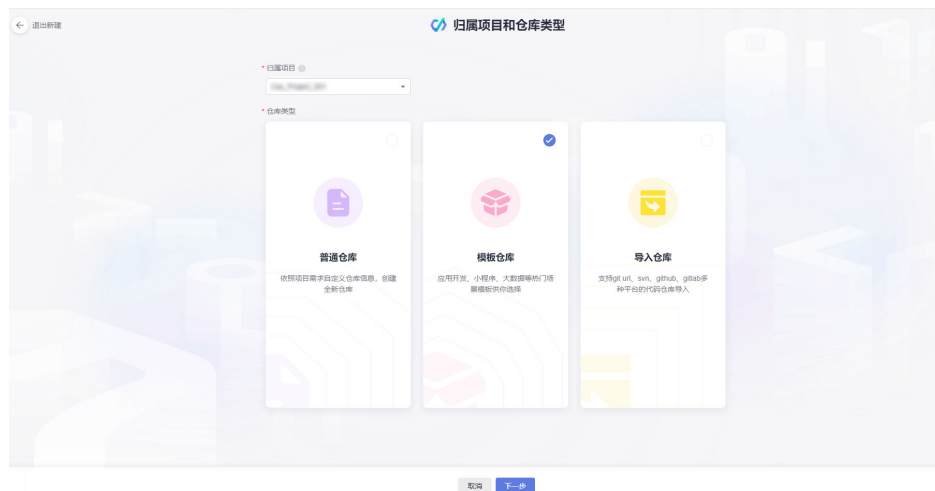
退出新建

归属项目和仓库类型

* 归属项目

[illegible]

* 仓库类型

普通仓库

依照项目需求自定义仓库信息，创建全新仓库

模板仓库

应用开发、小程序、大数据等热门场景模板供你选择

导入仓库

支持git url、svn、github、gitlab多种平台的代码仓库导入

取消 下一步